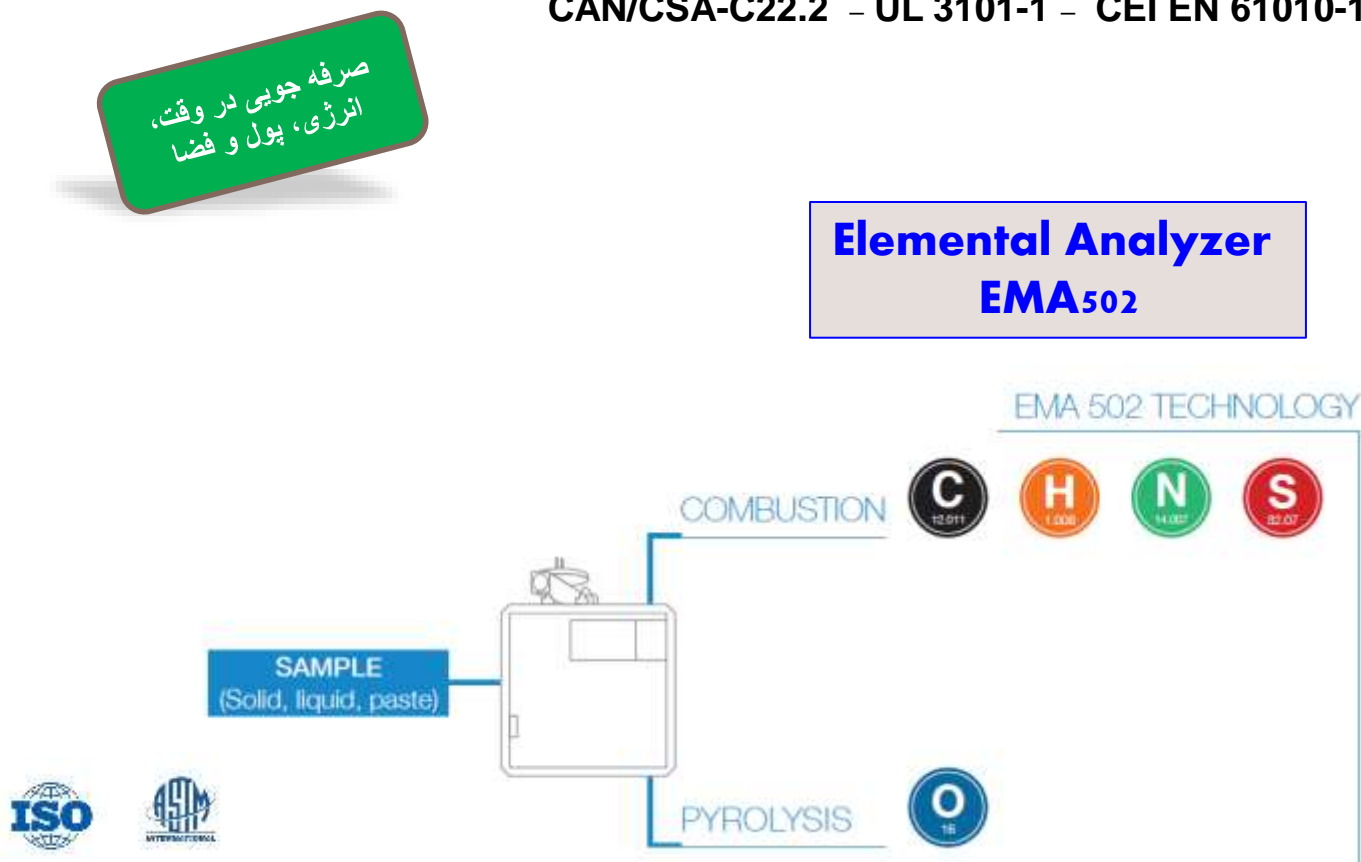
CAN/CSA-C22.2 – UL 3101-1 – CEI EN 61010-1

صرفه جویی در وقت، انرژی، پول و فضا

Elemental Analyzer
EMA502

EMA 502 TECHNOLOGY

COMBUSTION

C
12.011

H
1.008

N
14.007

S
32.07

SAMPLE
(Solid, liquid, paste)

PYROLYSIS

O
16

ISO

ASTM
INTERNATIONAL